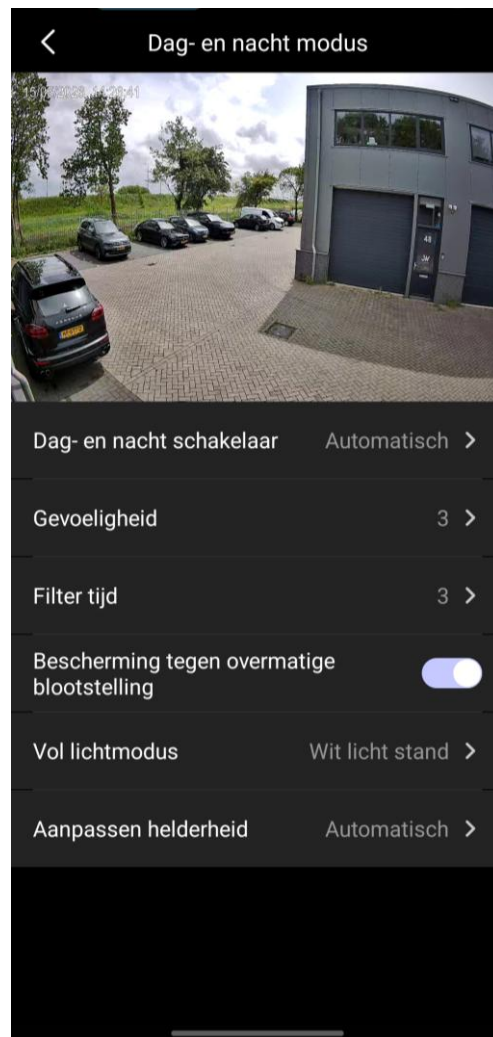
Dag- en nacht modus

15/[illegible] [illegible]

48

Dag- en nacht schakelaar Automatisch

Gevoeligheid 3

Filter tijd 3

Bescherming tegen overmatige blootstelling

Vol lichtmodus Wit licht stand

Aanpassen helderheid Automatisch